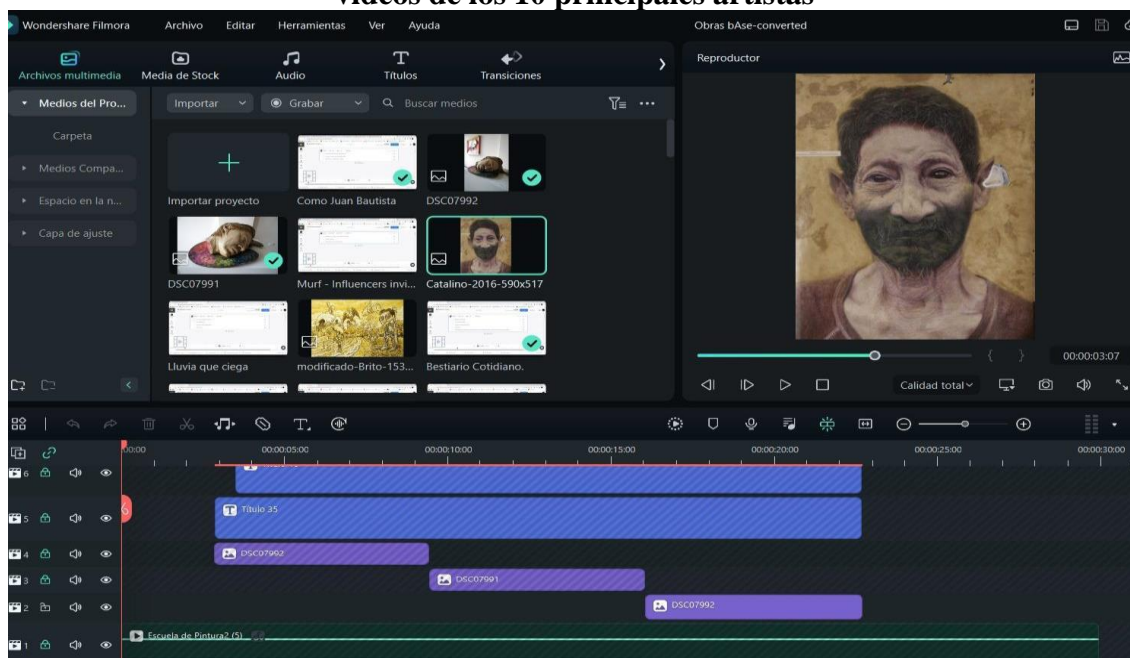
videos de los 10 principales artistas

Wondershare Filmora Archivo Editar Herramientas Ver Ayuda Obras bAse-converted

Archivos multimedia Media de Stock Audio Títulos Transiciones

Reproductor

Medios del Pro...

Carpeta

Medios Compa...

Espacio en la n...

Capa de ajuste

Importar Grabar Buscar medios

Importar proyecto

Como Juan Bautista

DSC07992

DSC07991

Murf - Influencers invi...

Catalino-2016-590x517

Lluvia que ciega

modificado-Brito-153...

Bestiario Cotidiano.

00:00:03:07

Calidad total

00:00 00:00:05:00 00:00:10:00 00:00:15:00 00:00:20:00 00:00:25:00 00:00:30:00

6

5 Título 35

4 DSC07992

3 DSC07991

2 DSC07992

1 Escuela de Pintura2 (5)